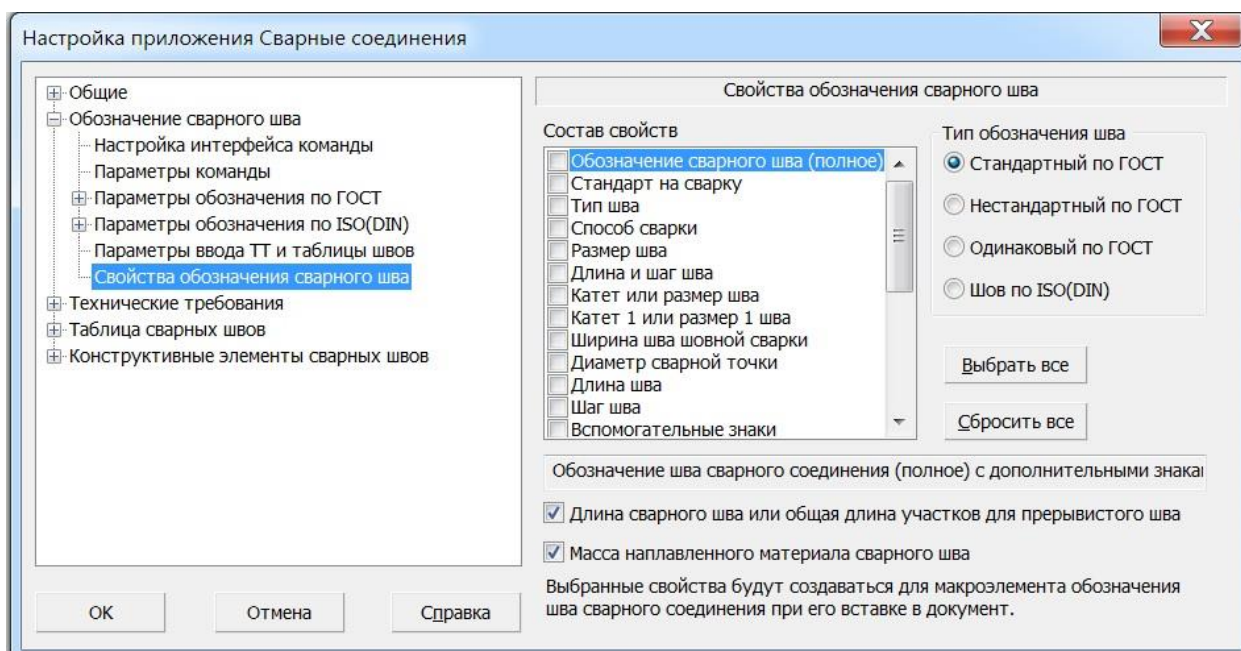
Настройка приложения Сварные соединения

Общие
Обозначение сварного шва
Настройка интерфейса команды
Параметры команды
Параметры обозначения по ГОСТ
Параметры обозначения по ISO(DIN)
Параметры ввода ТТ и таблицы швов
Свойства обозначения сварного шва
Технические требования
Таблица сварных швов
Конструктивные элементы сварных швов

Свойства обозначения сварного шва

Состав свойств
Обозначение сварного шва (полное)
Стандарт на сварку
Тип шва
Способ сварки
Размер шва
Длина и шаг шва
Катет или размер шва
Катет 1 или размер 1 шва
Ширина шва шовной сварки
Диаметр сварной точки
Длина шва
Шаг шва
Вспомогательные знаки

Тип обозначения шва
Стандартный по ГОСТ
Нестандартный по ГОСТ
Одинаковый по ГОСТ
Шов по ISO(DIN)

Выбрать все
Сбросить все

Обозначение шва сварного соединения (полное) с дополнительными знакаı

Длина сварного шва или общая длина участков для прерывистого шва
Масса наплавленного материала сварного шва

Выбранные свойства будут создаваться для макроэлемента обозначения шва сварного соединения при его вставке в документ.

OK
Отмена
Справка